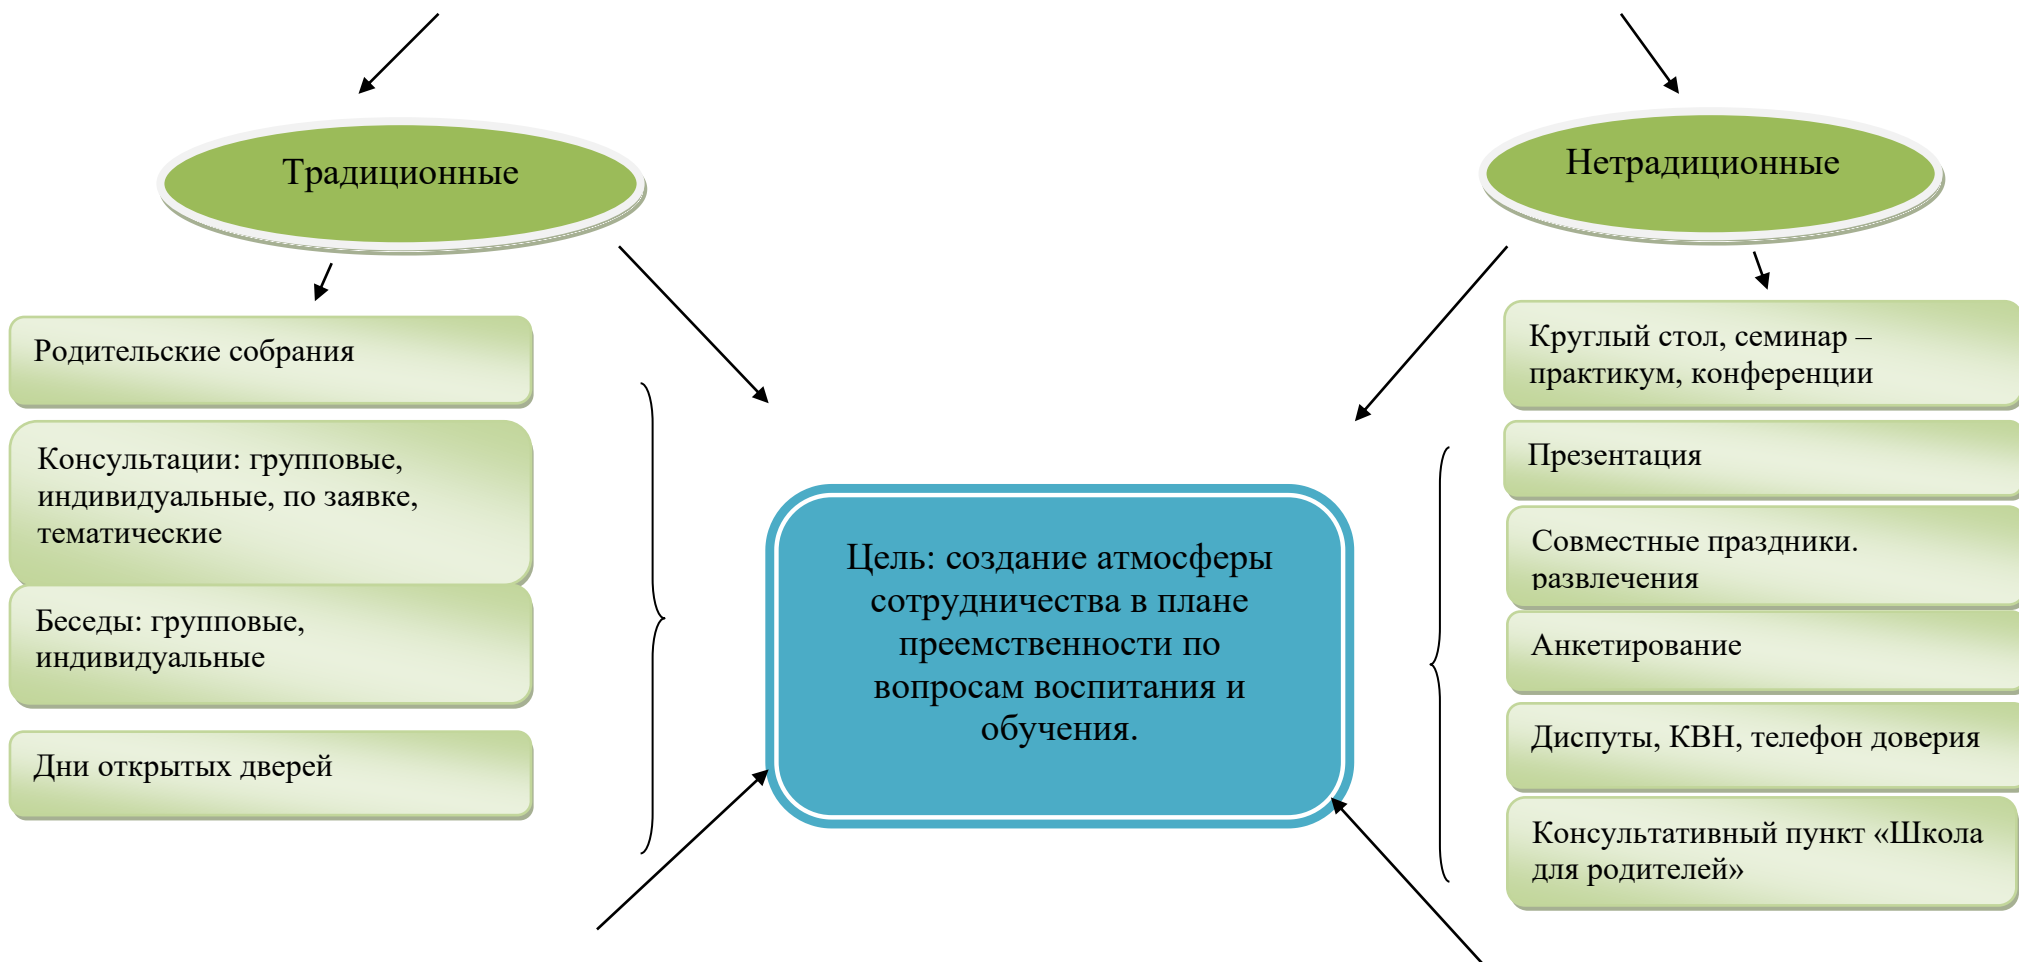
Традиционные

Родительские собрания

Консультации: групповые, индивидуальные, по заявке, тематические

Беседы: групповые, индивидуальные

Дни открытых дверей

Нетрадиционные

Круглый стол, семинар – практикум, конференции

Презентация

Совместные праздники. развлечения

Анкетирование

Диспуты, КВН, телефон доверия

Консультативный пункт «Школа для родителей»

Цель: создание атмосферы сотрудничества в плане преемственности по вопросам воспитания и обучения.